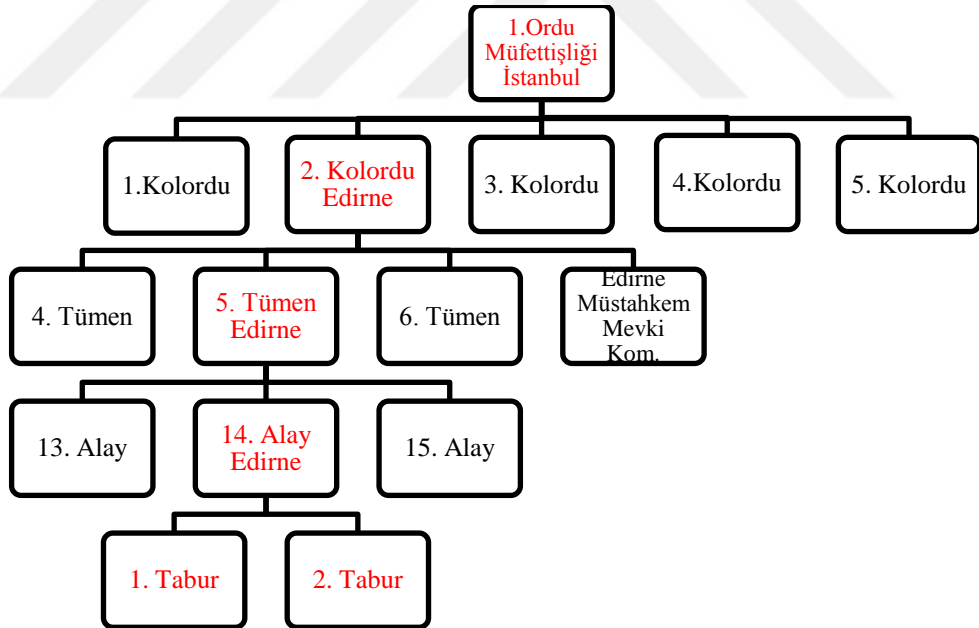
1.Ordu Müfettişliği İstanbul

1.Kolordu

2. Kolordu Edirne

3. Kolordu

4.Kolordu

5. Kolordu

4. Tümen

5. Tümen Edirne

6. Tümen

Edirne Müstahkem Mevki Kom.

13. Alay

14. Alay Edirne

15. Alay

1. Tabur

2. Tabur